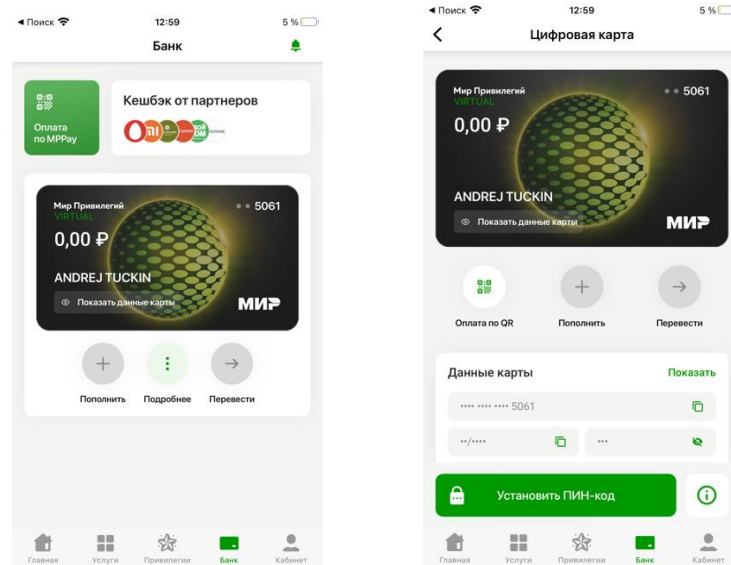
◀ Поиск 12:59 5 %

Банк

Оплата по MPPay

Кешбэк от партнеров

Мир Привилегий
VIRTUAL
•• 5061
0,00 ₽
ANDREJ TUCKIN
Показать данные карты
МИР

Пополнить
Подробнее
Перевести

Главная
Услуги
Привилегии
Банк
Кабинет

◀ Поиск 12:59 5 %

Цифровая карта

Мир Привилегий
VIRTUAL
•• 5061
0,00 ₽
ANDREJ TUCKIN
Показать данные карты
МИР

Оплата по QR
Пополнить
Перевести

Данные карты
Показать
•••• •••• •••• 5061
••/••••
•••

Установить ПИН-код

Главная
Услуги
Привилегии
Банк
Кабинет